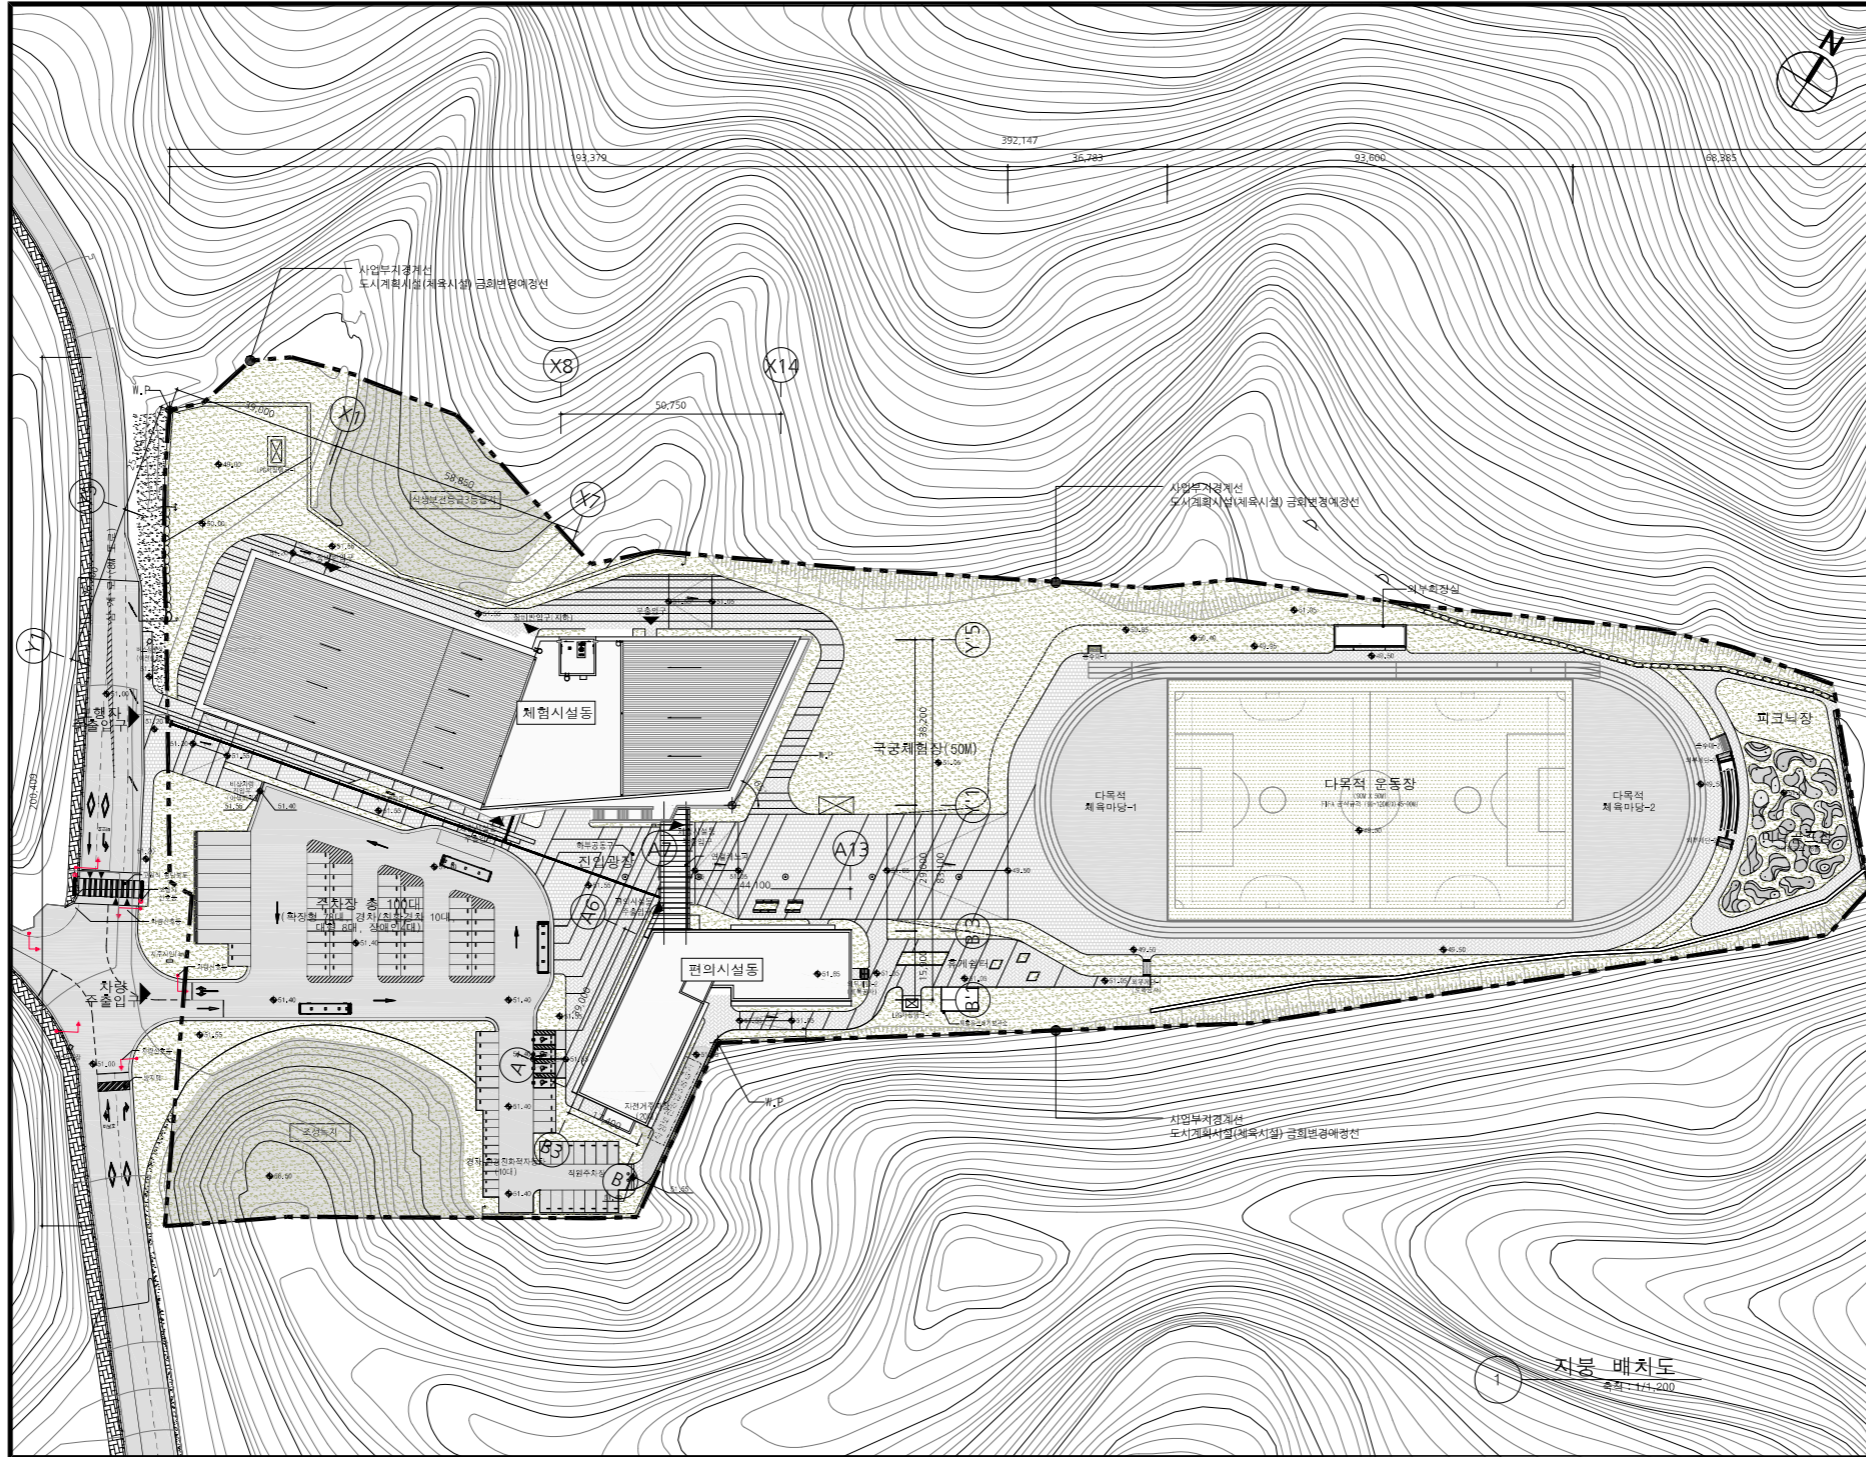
N

392,147
193,379
36,783
93,600
68,385

사업부지경계선
도시계획시설(체육시설) 금회변경예정선

X8
X14
50,750
W.P
X1
58,850
X7

사업부지경계선
도시계획시설(체육시설) 금회변경예정선

외부화장실

Y5

체험시설동

국궁체험장(50M)

38,200

Y1

보행자 출입구

209,400

피크닉장

다목적 체육마당-1

다목적 운동장

다목적 체육마당-2

진입광장

A7

A13

44,100

A6

주차장 총 100대
(확장형 71대, 경차 10대, 친환경차 10대, 대형 8대, 장애인 1대)

B3

편의시설동

B1

차량 출입구

A1

B3

B1

W.P

사업부지경계선
도시계획시설(체육시설) 금회변경예정선

1 지붕 배치도
축척 : 1/1,200